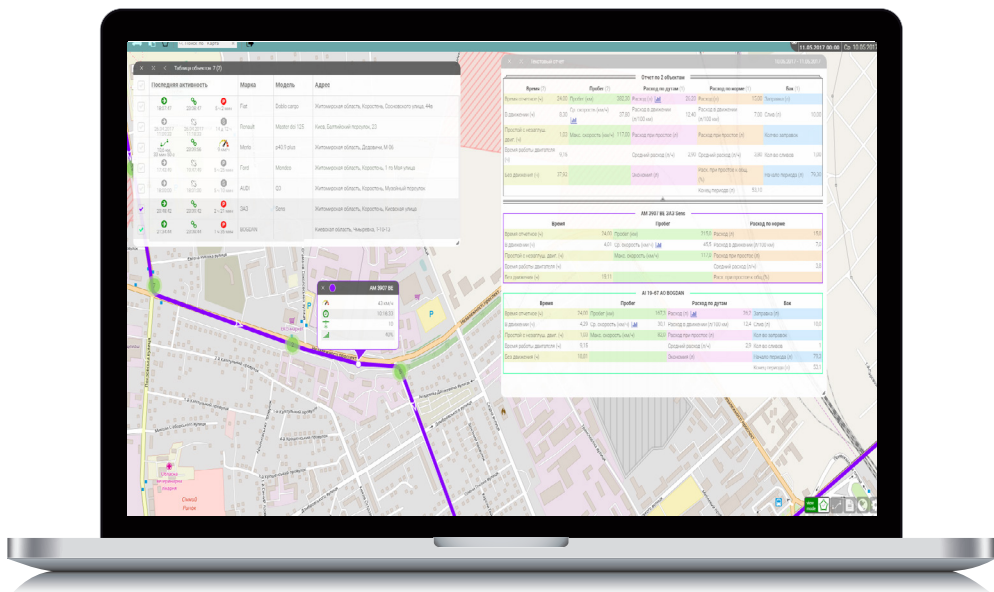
Поиск по карте

11.05.2017 00:00 | По 18.05.2017

Таблица объектов 7 (7)

| Последняя активность | Марка | Модель | Адрес |
|---|---|---|---|
| | Fiat | Doblo cargo | Житомирская область, Коростень, Сосновского улица 44в |
| | Renault | Master dci 120 | Киев, Балтийский переулок, 23 |
| | Мото | р40.9 plus | Житомирская область, Дедовичи, М-06 |
| | Ford | Mondeo | Житомирская область, Коростень, 1-го Мая улица |
| | AUDI | Q3 | Житомирская область, Коростень, Монолитный переулок |
| | ЗАЗ | Sens | Житомирская область, Коростень, Киевская улица |
| | BOGDAN | | Киевская область, Немирівка, 11б-1 |

Итоговый отчет

Отчет по 2 объектам

| Время | | Пробег | | Расход по датчикам | | Расход по норме | | Бак | |
|---|---|---|---|---|---|---|---|---|---|
| Время отчетное (ч) | 24:00 | Пробег (км) | 392.20 | Расход (л) | 26.20 | Расход (л) | 13.00 | Заправки (л) | |
| В движении (ч) | 8:30 | Ср. скорость (км/ч) | 37.00 | Расход в движении (л/100 км) | 12.40 | Расход в движении (л/100 км) | 7.00 | Слив (л) | 10.00 |
| Простой с незаглуш. двиг. (ч) | 1:20 | Макс. скорость (км/ч) | 117.00 | Расход при простое (л) | | Расход при простое (л) | | Кол-во заправок | |
| Время работы двигателя (ч) | 9:16 | | | Средний расход (л/ч) | 2.90 | Средний расход (л/ч) | 1.60 | Кол-во сливов | |
| Без движения (ч) | 27:63 | | | Экономия (л) | | Изм. при простое к общ. (%) | | На начало периода (л) | 75.00 |
| | | | | | | | | На конец периода (л) | 50.10 |

AM 3907 BE ЗАЗ Sens

| Время | | Пробег | | Расход по норме | |
|---|---|---|---|---|---|
| Время отчетное (ч) | 14:01 | Пробег (км) | 111.60 | Расход (л) | 15.0 |
| В движении (ч) | 4:01 | Ср. скорость (км/ч) | 46.5 | Расход в движении (л/100 км) | 7.0 |
| Простой с незаглуш. двиг. (ч) | | Макс. скорость (км/ч) | 111.0 | Расход при простое (л) | |
| Время работы двигателя (ч) | | | | Средний расход (л/ч) | 3.0 |
| Без движения (ч) | 18:11 | | | Изм. при простое к общ. (%) | |

AI 19-67 AO BOGDAN

| Время | | Пробег | | Расход по датчикам | | Бак | |
|---|---|---|---|---|---|---|---|
| Время отчетное (ч) | 14:01 | Пробег (км) | 147.5 | Расход (л) | 14.1 | Заправки (л) | |
| В движении (ч) | 4:29 | Ср. скорость (км/ч) | 30.1 | Расход в движении (л/100 км) | 12.4 | Слив (л) | 10.0 |
| Простой с незаглуш. двиг. (ч) | 1:04 | Макс. скорость (км/ч) | 92.0 | Расход при простое (л) | | Кол-во заправок | |
| Время работы двигателя (ч) | 5:18 | | | Средний расход (л/ч) | 2.9 | Кол-во сливов | |
| Без движения (ч) | 19:31 | | | Экономия (л) | | Начало периода (л) | 75.0 |
| | | | | | | Конец периода (л) | 50.1 |

AM 3907 BE
43 км/ч
10:16:33
11
95%